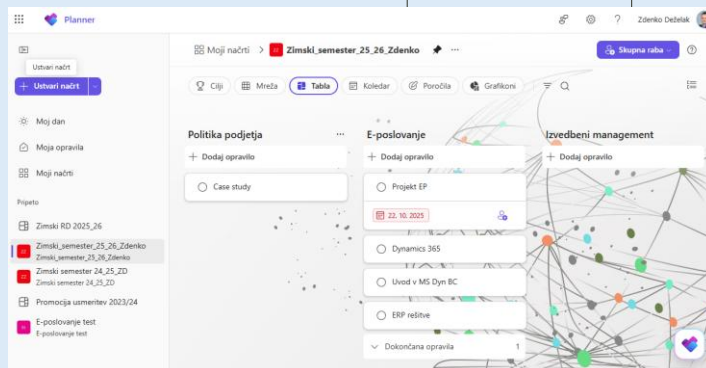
Planner

Zdenko Deželak

Ustvari načrt

+ Ustvari načrt

Moj dan

Moja opravila

Moji načrti

Pripeto

Zimski RD 2025_26

Zimski_semester_25_26_Zdenko
Zimski_semester_25_26_Zdenko

Zimski semester 24_25_ZD
Zimski semester 24_25_ZD

Promocija usmeritev 2023/24

E-poslovanje test
E-poslovanje test

Moji načrti > Zimski_semester_25_26_Zdenko

Skupna raba

Cilji | Mreža | Tabla | Koledar | Poročila | Grafikoni

Politika podjetja
+ Dodaj opravilo
Case study

E-poslovanje
+ Dodaj opravilo
Projekt EP
22. 10. 2025
Dynamics 365
Uvod v MS Dyn BC
ERP rešitve
Dokončana opravila 1

Izvedbeni management
+ Dodaj opravilo